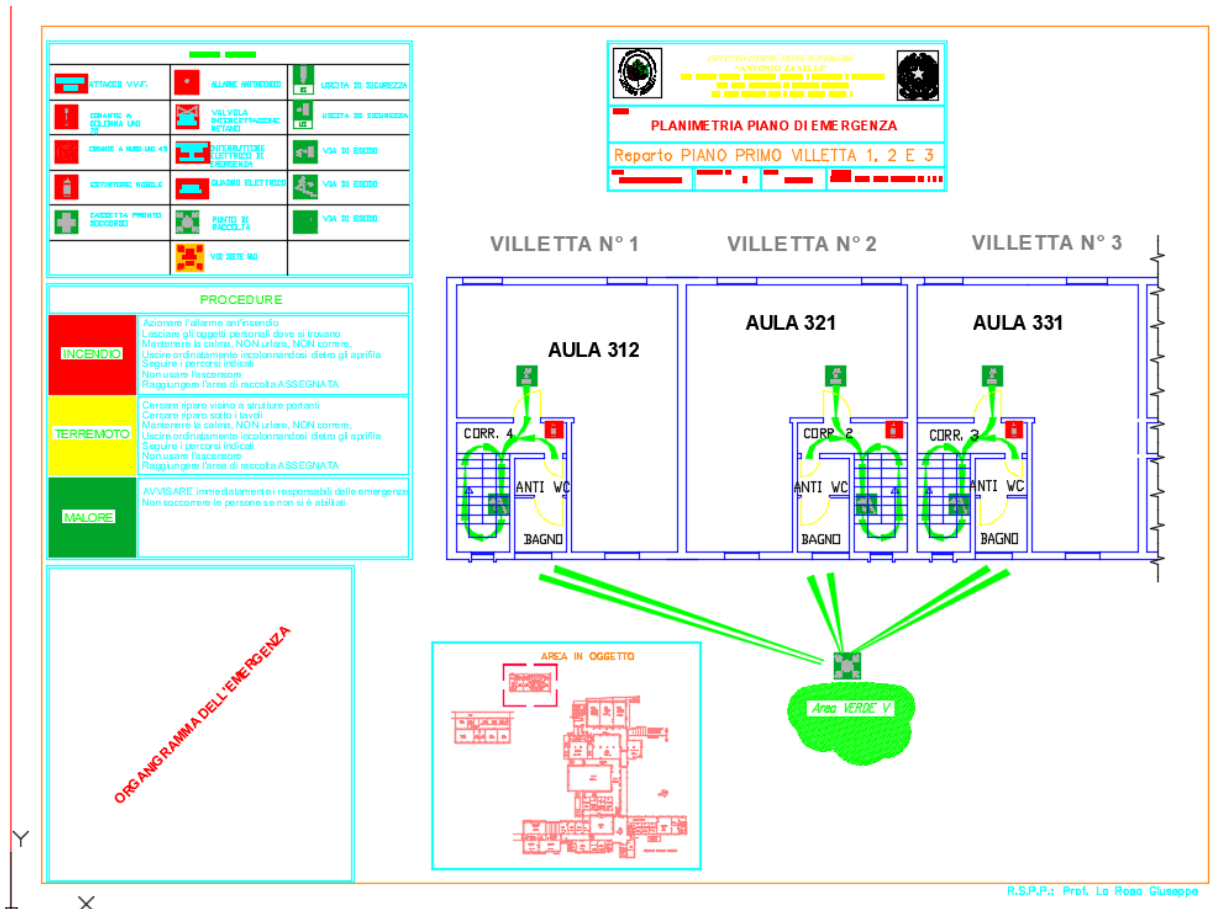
ATTACCO V.V.F.
ALLARME ANTINCENDIO
USCITA DI SICUREZZA
IDRANTE A COLONNA UNI 70
VALVOLA INTERCETTAZIONE METANO
USCITA DI SICUREZZA
IDRANTE A MURO UNI 45
INTERRUTTORE ELETTRICO DI EMERGENZA
VIA DI ESODO
ESTINTORE MOBILE
QUADRO ELETTRICO
VIA DI ESODO
CASSETTA PRONTO SOCCORSO
PUNTO DI RACCOLTA
VIA DI ESODO
VIE ESTE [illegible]

PROCEDURE

INCENDIO
Azionare l'allarme antincendio
Lasciare gli oggetti personali dove si trovano
Mantenere la calma, NON urlare, NON correre,
Uscire ordinatamente incolonnandosi dietro gli aprifila
Seguire i percorsi indicati
Non usare l'ascensore
Raggiungere l'area di raccolta ASSEGNATA

TERREMOTO
Cercare riparo vicino a strutture portanti
Cercare riparo sotto i tavoli
Mantenere la calma, NON urlare, NON correre,
Uscire ordinatamente incolonnandosi dietro gli aprifila
Seguire i percorsi indicati
Non usare l'ascensore
Raggiungere l'area di raccolta ASSEGNATA

MALORE
AVVISARE immediatamente i responsabili delle emergenze
Non soccorrere le persone se non si è abilitati

ORGANIGRAMMA DELL'EMERGENZA

ISTITUTO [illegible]
"ANTONIO ZANELLI"
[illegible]

PLANIMETRIA PIANO DI EMERGENZA
Reparto PIANO PRIMO VILLETTA 1, 2 E 3

VILLETTA N° 1
VILLETTA N° 2
VILLETTA N° 3
AULA 312
AULA 321
AULA 331
CORR. 4
CORR. 2
CORR. 3
ANTI WC
ANTI WC
ANTI WC
BAGNO
BAGNO
BAGNO

AREA IN OGGETTO

Area VERDE V

R.S.P.P.: Prof. La Rosa Giuseppe

Y
X